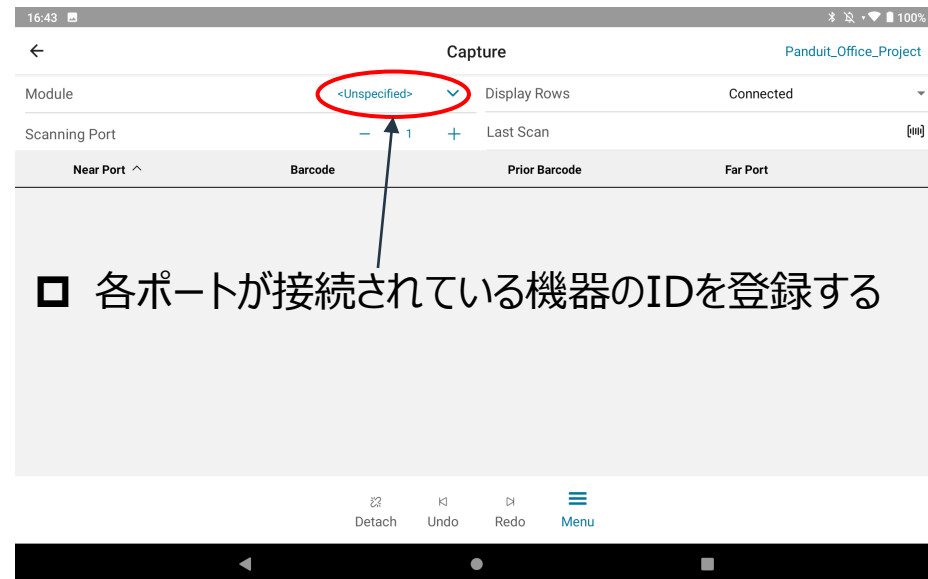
16:43 100%

Capture

Panduit_Office_Project

Module <Unspecified>

Display Rows Connected

Scanning Port − 1 +

Last Scan

| Near Port ^ | Barcode | Prior Barcode | Far Port |
|---|---|---|---|

□ 各ポートが接続されている機器のIDを登録する

Detach Undo Redo Menu